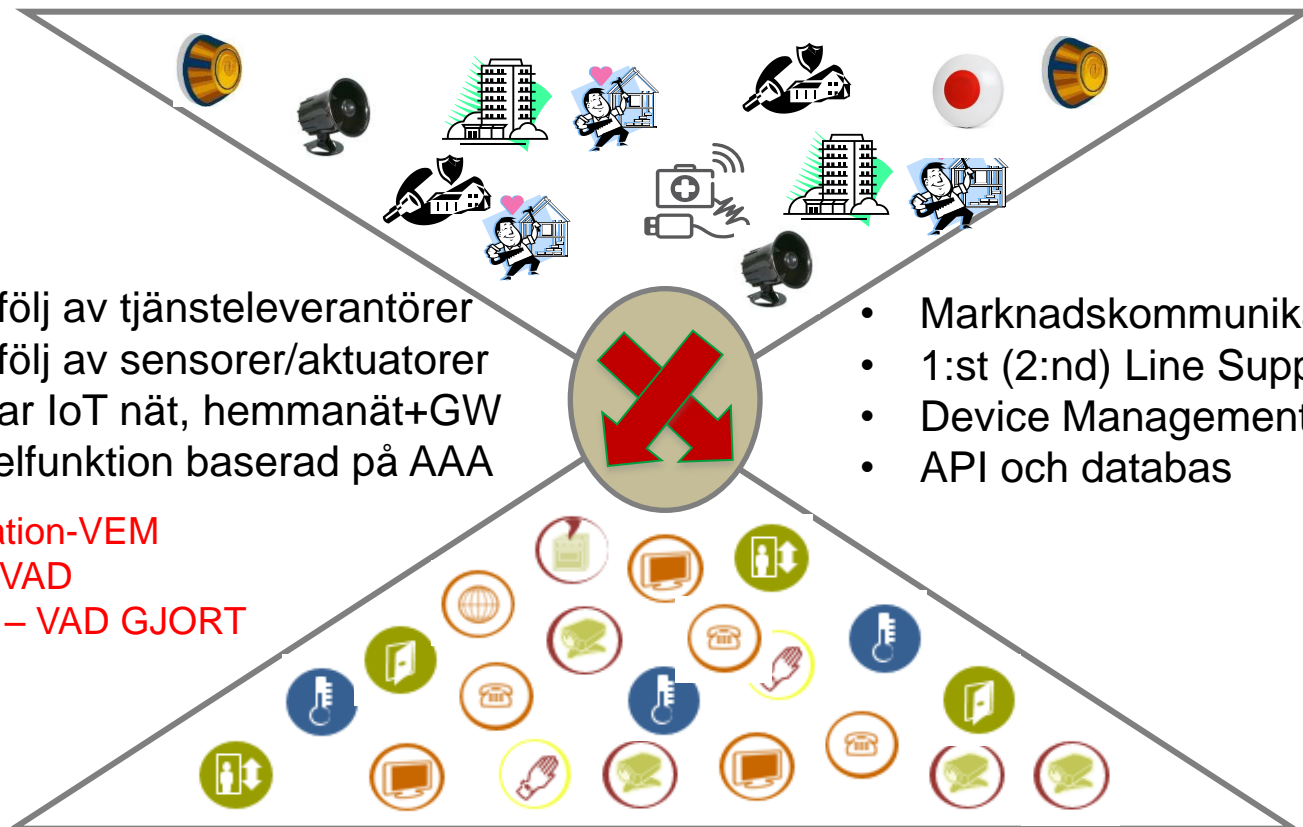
följ av tjänsteleverantörer
följ av sensorer/aktuatorer
ar IoT nät, hemmanät+GW
elfunktion baserad på AAA

ation-VEM
VAD
– VAD GJORT

• Marknadskommunik
• 1:st (2:nd) Line Supp
• Device Management
• API och databas